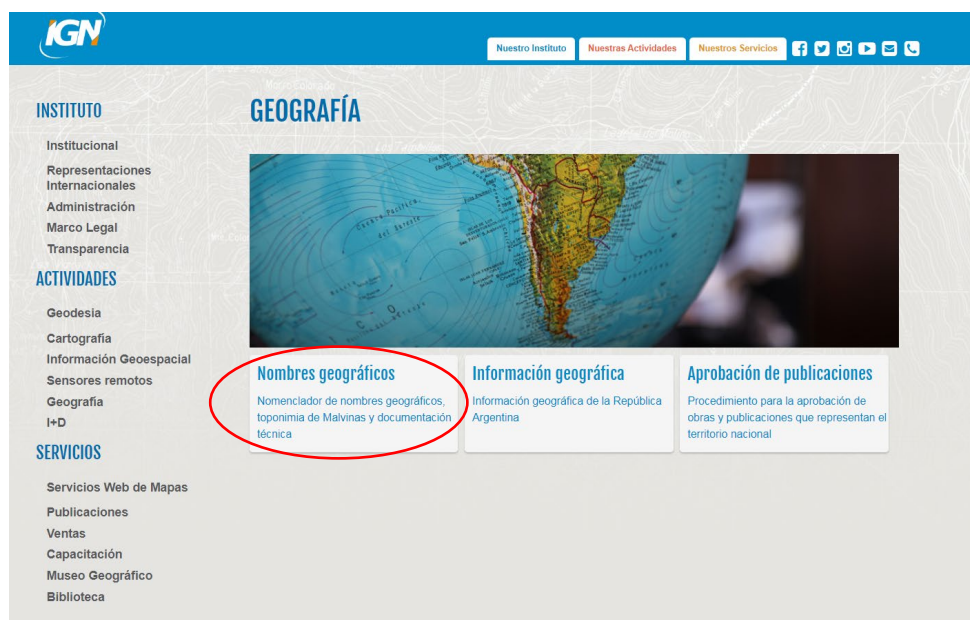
IGN

Nuestro Instituto
Nuestras Actividades
Nuestros Servicios

INSTITUTO

Institucional
Representaciones Internacionales
Administración
Marco Legal
Transparencia

ACTIVIDADES

Geodesia
Cartografía
Información Geoespacial
Sensores remotos
Geografía
I+D

SERVICIOS

Servicios Web de Mapas
Publicaciones
Ventas
Capacitación
Museo Geográfico
Biblioteca

GEOGRAFÍA

Nombres geográficos
Nomenclador de nombres geográficos, toponimia de Malvinas y documentación técnica

Información geográfica
Información geográfica de la República Argentina

Aprobación de publicaciones
Procedimiento para la aprobación de obras y publicaciones que representan el territorio nacional